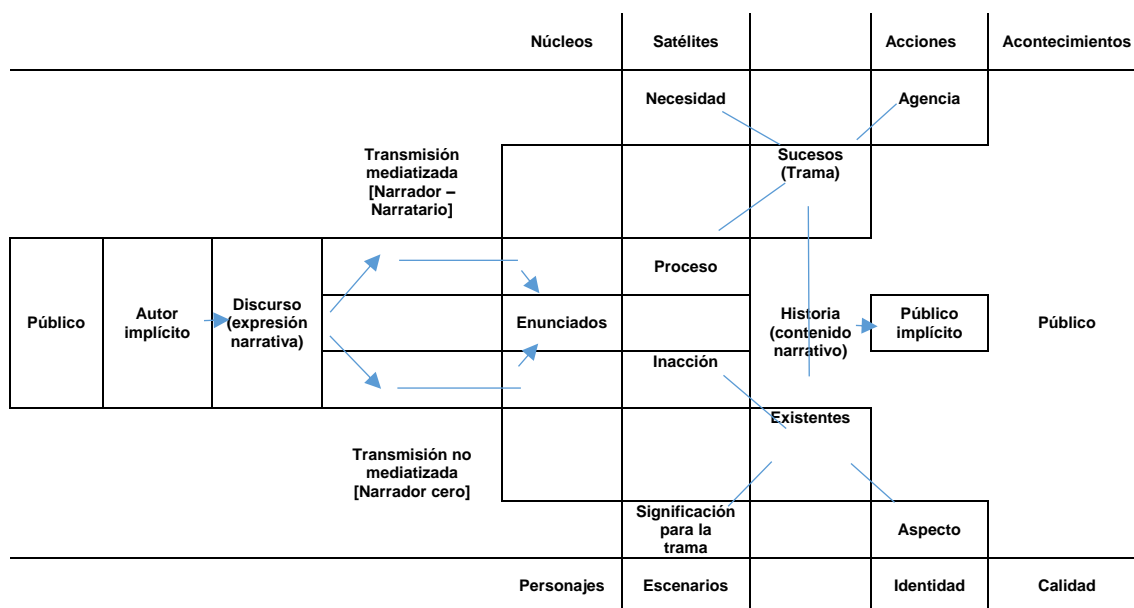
Núcleos | Satélites | Acciones | Acontecimientos

Necesidad

Agencia

Transmisión mediatizada [Narrador – Narratario]

Sucesos (Trama)

Proceso

Público

Autor implícito

Discurso (expresión narrativa)

Enunciados

Historia (contenido narrativo)

Público implícito

Público

Inacción

Existentes

Transmisión no mediatizada [Narrador cero]

Significación para la trama

Aspecto

Personajes | Escenarios | Identidad | Calidad